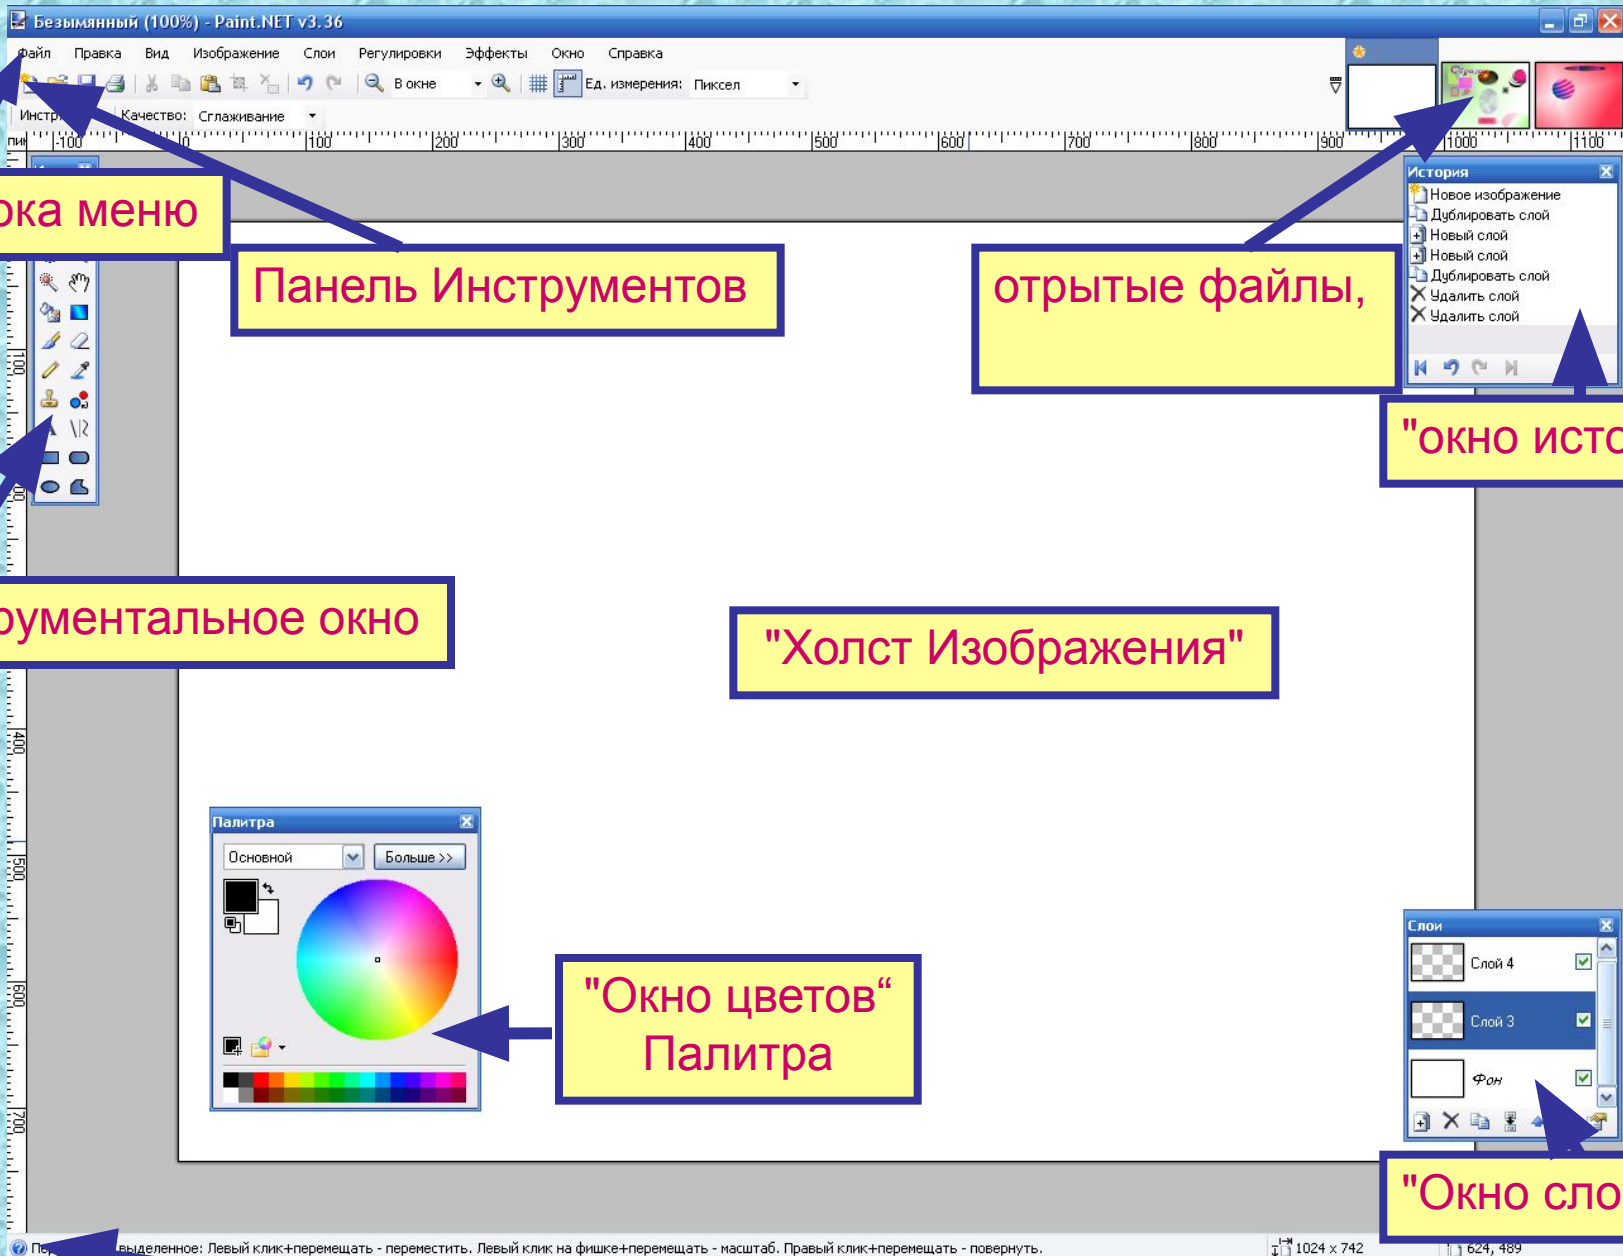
Безымянный (100%) - Paint.NET v3.36

Файл Правка Вид Изображение Слои Регулировки Эффекты Окно Справка

В окне Ед. измерения: Пиксел

Инстр Качество: Сглаживание

-100 0 100 200 300 400 500 600 700 800 900 1000 1100

ока меню

Панель Инструментов

отрытые файлы,

История

Новое изображение
Дублировать слой
Новый слой
Новый слой
Дублировать слой
Удалить слой
Удалить слой

"окно исто

рументальное окно

"Холст Изображения"

Палитра

Основной

Больше >>

"Окно цветов" Палитра

Слои

Слой 4

Слой 3

Фон

"Окно сло

Пр выделенное: Левый клик+перемещать - переместить. Левый клик на фишке+перемещать - масштаб. Правый клик+перемещать - повернуть.

1024 x 742

624, 489